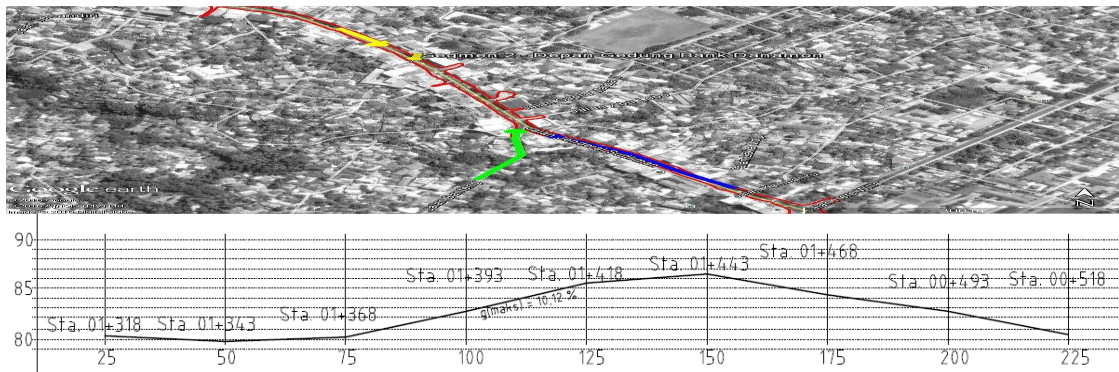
Gedman 2 - Depan Gedung Bank Danamon

Google earth

N

90
85
80

Sta. 01+318 Sta. 01+343 Sta. 01+368 Sta. 01+393 Sta. 01+418 Sta. 01+443 Sta. 01+468 Sta. 00+493 Sta. 00+518

g(maks) = 10.12 %

25 50 75 100 125 150 175 200 225